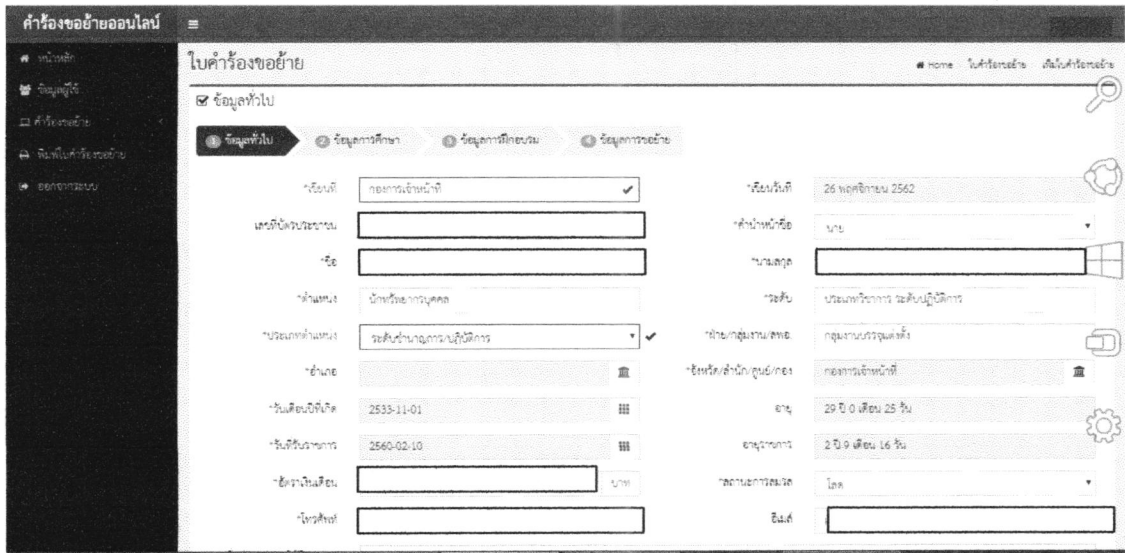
คำร้องขอย้ายออนไลน์ ≡

หน้าหลัก
ข้อมูลผู้ใช้
คำร้องขอย้าย
พิมพ์แบบคำร้องขอย้าย
ออกจากระบบ

ใบคำร้องขอย้าย

Home ใบคำร้องขอย้าย เพิ่มใบคำร้องขอย้าย

☑ ข้อมูลทั่วไป

1 ข้อมูลทั่วไป 2 ข้อมูลการศึกษา 3 ข้อมูลการฝึกอบรม 4 ข้อมูลการขอย้าย

*เรียนท่าน กองการเจ้าหน้าที่

*เขียนวันที่ 26 พฤศจิกายน 2562

เลขที่บัตรประชาชน

*คำนำหน้าชื่อ นาย

*ชื่อ

*นามสกุล

*ตำแหน่ง นักทรัพยากรบุคคล

*ระดับ ประเภทวิชาการ ระดับปฏิบัติการ

*ประเภทตำแหน่ง ระดับชำนาญการ/ปฏิบัติการ

*ฝ่าย/กลุ่มงาน/สาขา กลุ่มงานบรรจุแต่งตั้ง

*อำเภอ

*จังหวัด/สำนัก/ศูนย์/กอง กองการเจ้าหน้าที่

*วันเดือนปีเกิด 2533-11-01

อายุ 29 ปี 0 เดือน 25 วัน

*วันที่รับราชการ 2560-02-10

อายุราชการ 2 ปี 9 เดือน 16 วัน

*อัตราเงินเดือน บาท

*สถานะการสมรส โสด

*โทรศัพท์

อีเมล์